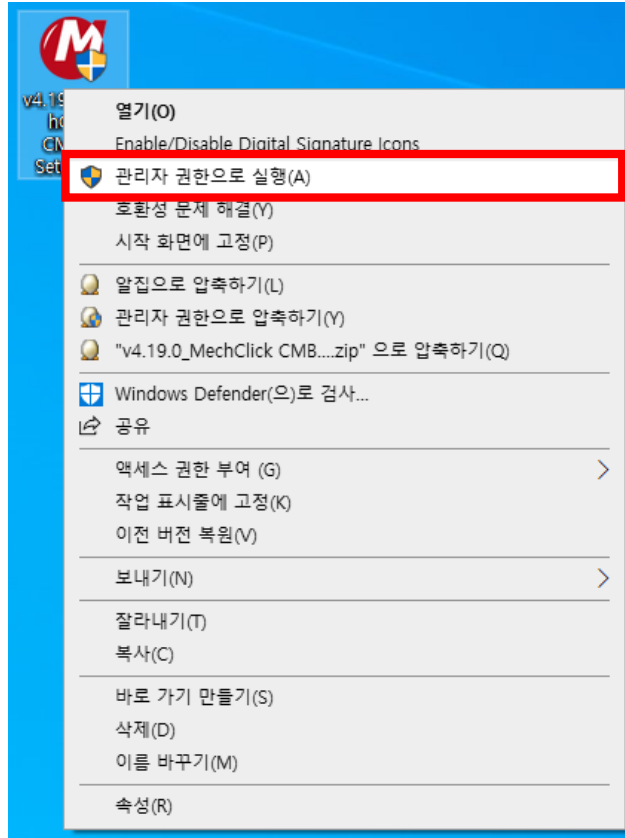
v4.19
hc
CM
Set

열기(O)
Enable/Disable Digital Signature Icons
관리자 권한으로 실행(A)
호환성 문제 해결(Y)
시작 화면에 고정(P)
알집으로 압축하기(L)
관리자 권한으로 압축하기(Y)
"v4.19.0_MechClick CMB....zip" 으로 압축하기(Q)
Windows Defender(으)로 검사...
공유
액세스 권한 부여 (G)
작업 표시줄에 고정(K)
이전 버전 복원(V)
보내기(N)
잘라내기(T)
복사(C)
바로 가기 만들기(S)
삭제(D)
이름 바꾸기(M)
속성(R)